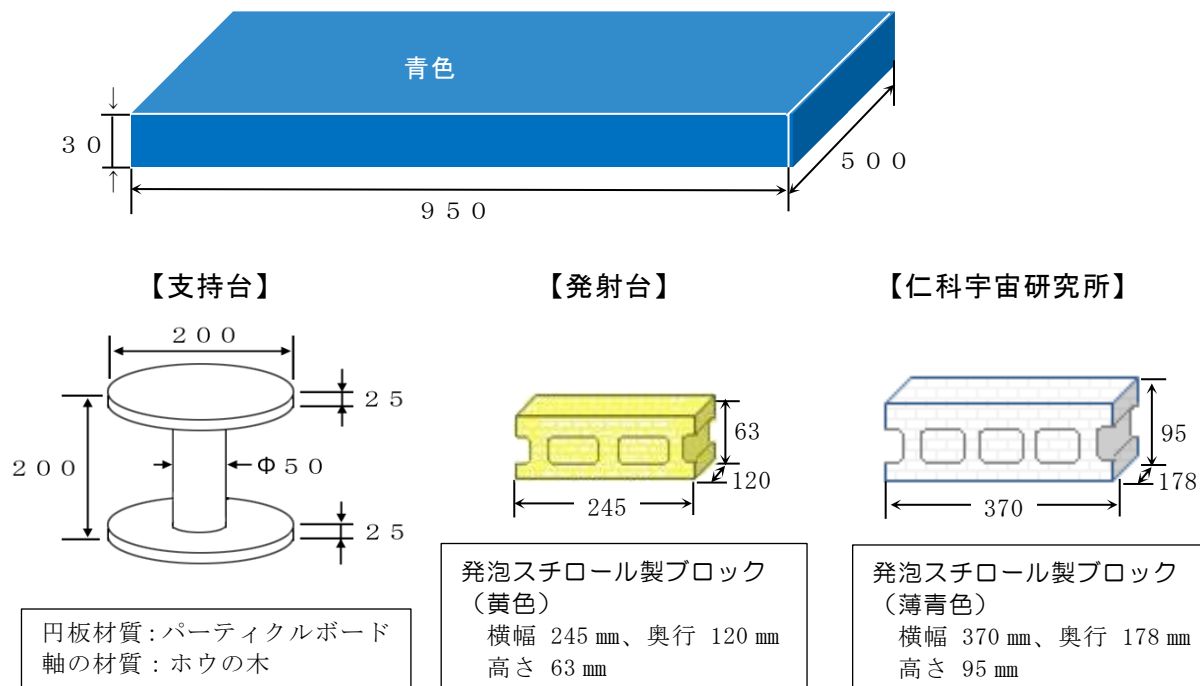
青色

３０

５００

９５０

【支持台】

２００

２５

２００

Φ５０

２５

円板材質：パーティクルボード
軸の材質：ホウの木

【発射台】

63

120

245

発泡スチロール製ブロック（黄色）
横幅 245㎜、奥行 120㎜
高さ 63㎜

【仁科宇宙研究所】

95

178

370

発泡スチロール製ブロック（薄青色）
横幅 370㎜、奥行 178㎜
高さ 95㎜